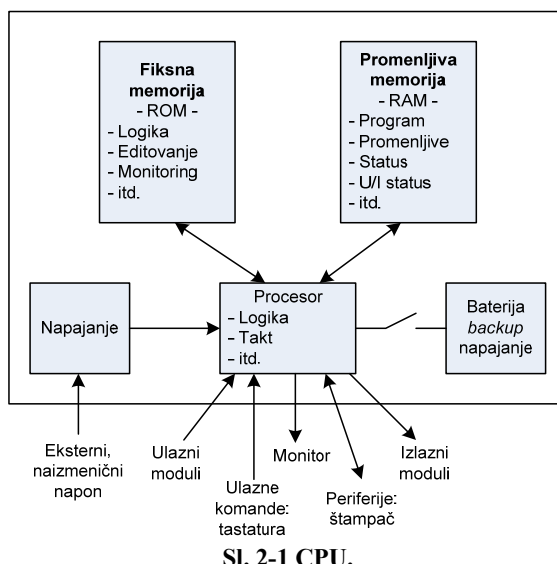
**Fiksna memorija**
- ROM -
- Logika
- Editovanje
- Monitoring
- itd.

**Promenljiva memorija**
- RAM -
- Program
- Promenljive
- Status
- U/I status
- itd.

Napajanje

Procesor
- Logika
- Takt
- itd.

Baterija *backup* napajanje

Eksterni, naizmenični napon

Ulazni moduli

Ulazne komande: tastatura

Monitor

Periferije: štampač

Izlazni moduli

**Sl. 2-1 CPU.**